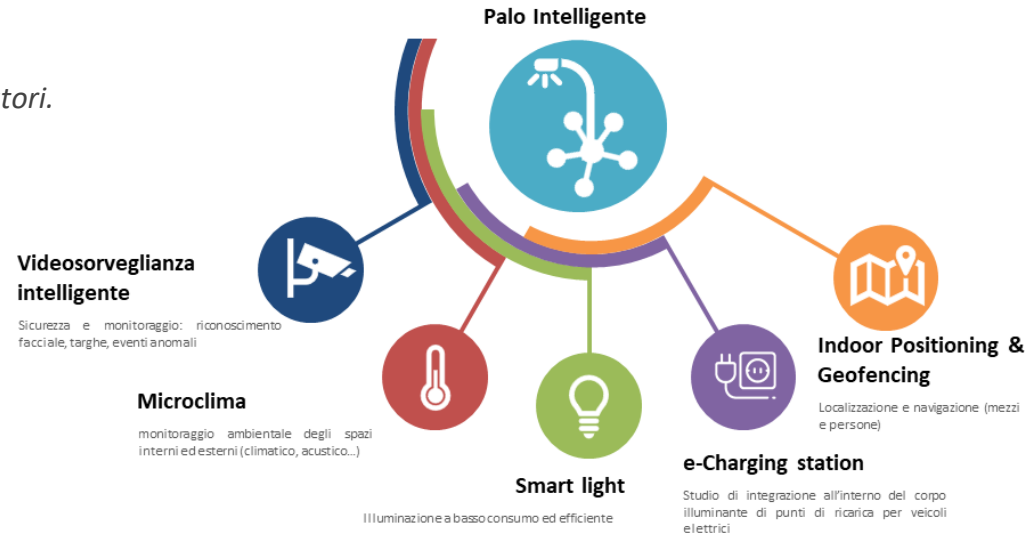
tori.

Palo Intelligente

Videosorveglianza intelligente

Sicurezza e monitoraggio: riconoscimento facciale, targhe, eventi anomali

Microclima

monitoraggio ambientale degli spazi interni ed esterni (climatico, acustico…)

Smart light

Illuminazione a basso consumo ed efficiente

e-Charging station

Studio di integrazione all'interno del corpo illuminante di punti di ricarica per veicoli elettrici

Indoor Positioning & Geofencing

Localizzazione e navigazione (mezzi e persone)